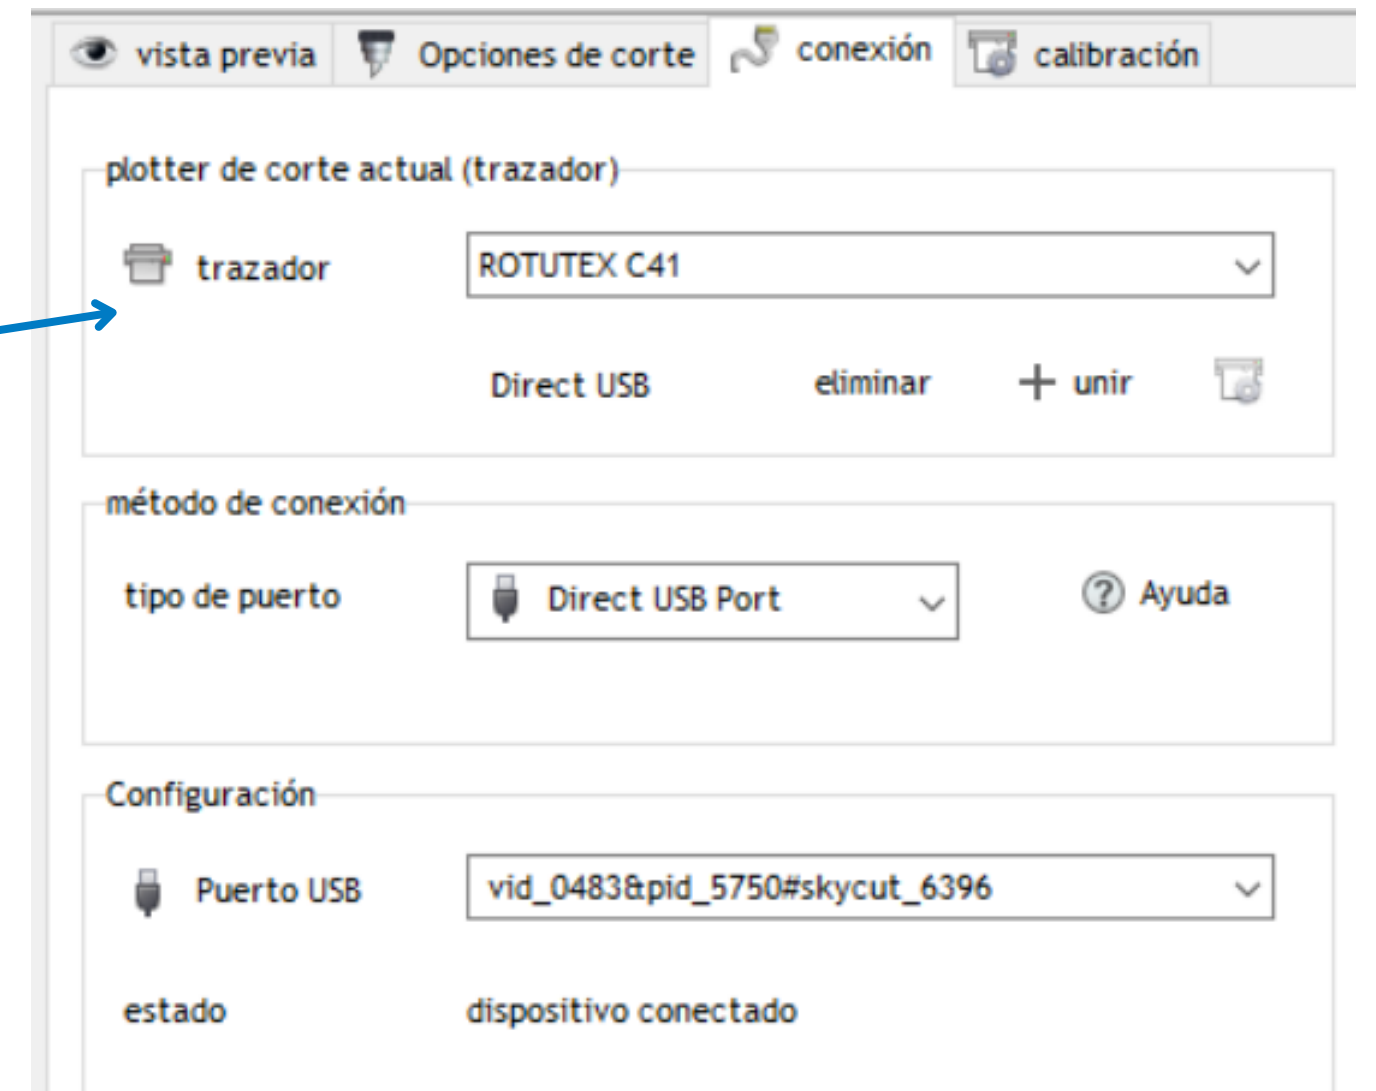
vista previa Opciones de corte conexión calibración

plotter de corte actual (trazador)

trazador ROTUTEX C41

Direct USB eliminar + unir

método de conexión

tipo de puerto Direct USB Port Ayuda

Configuración

Puerto USB vid_0483&pid_5750#skycut_6396

estado dispositivo conectado